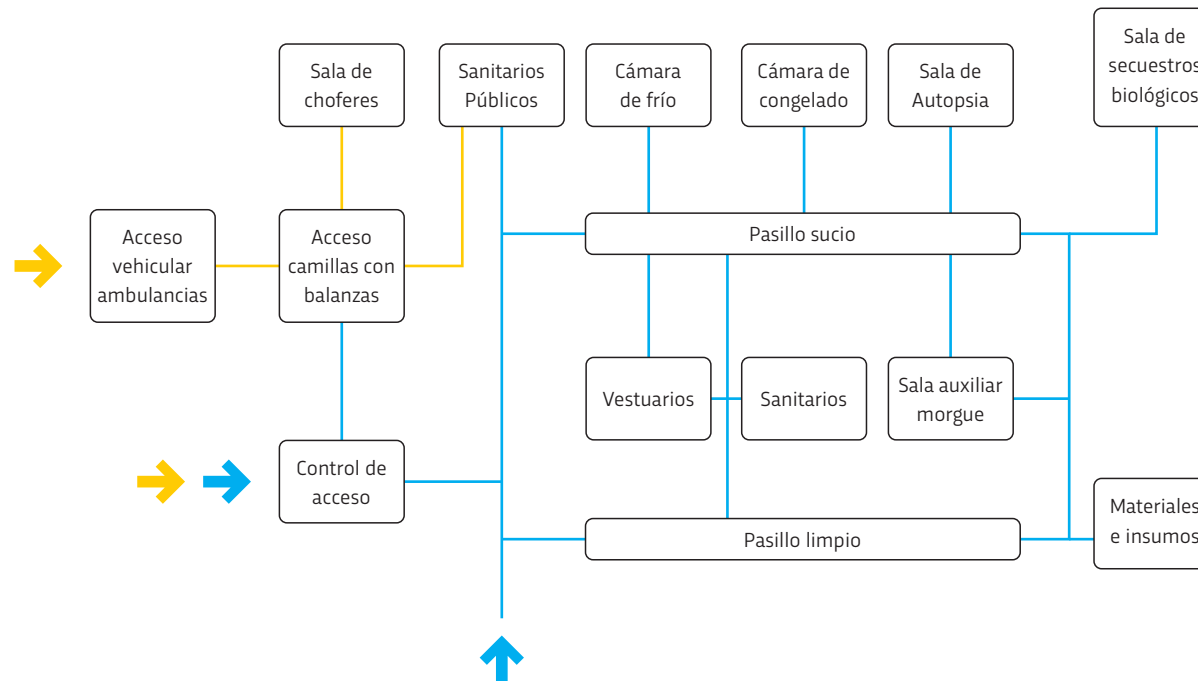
Sala de choferes

Sanitarios Públicos

Cámara de frío

Cámara de congelado

Sala de Autopsia

Sala de secuestros biológicos

Acceso vehicular ambulancias

Acceso camillas con balanzas

Pasillo sucio

Vestuarios

Sanitarios

Sala auxiliar morgue

Control de acceso

Materiales e insumos

Pasillo limpio